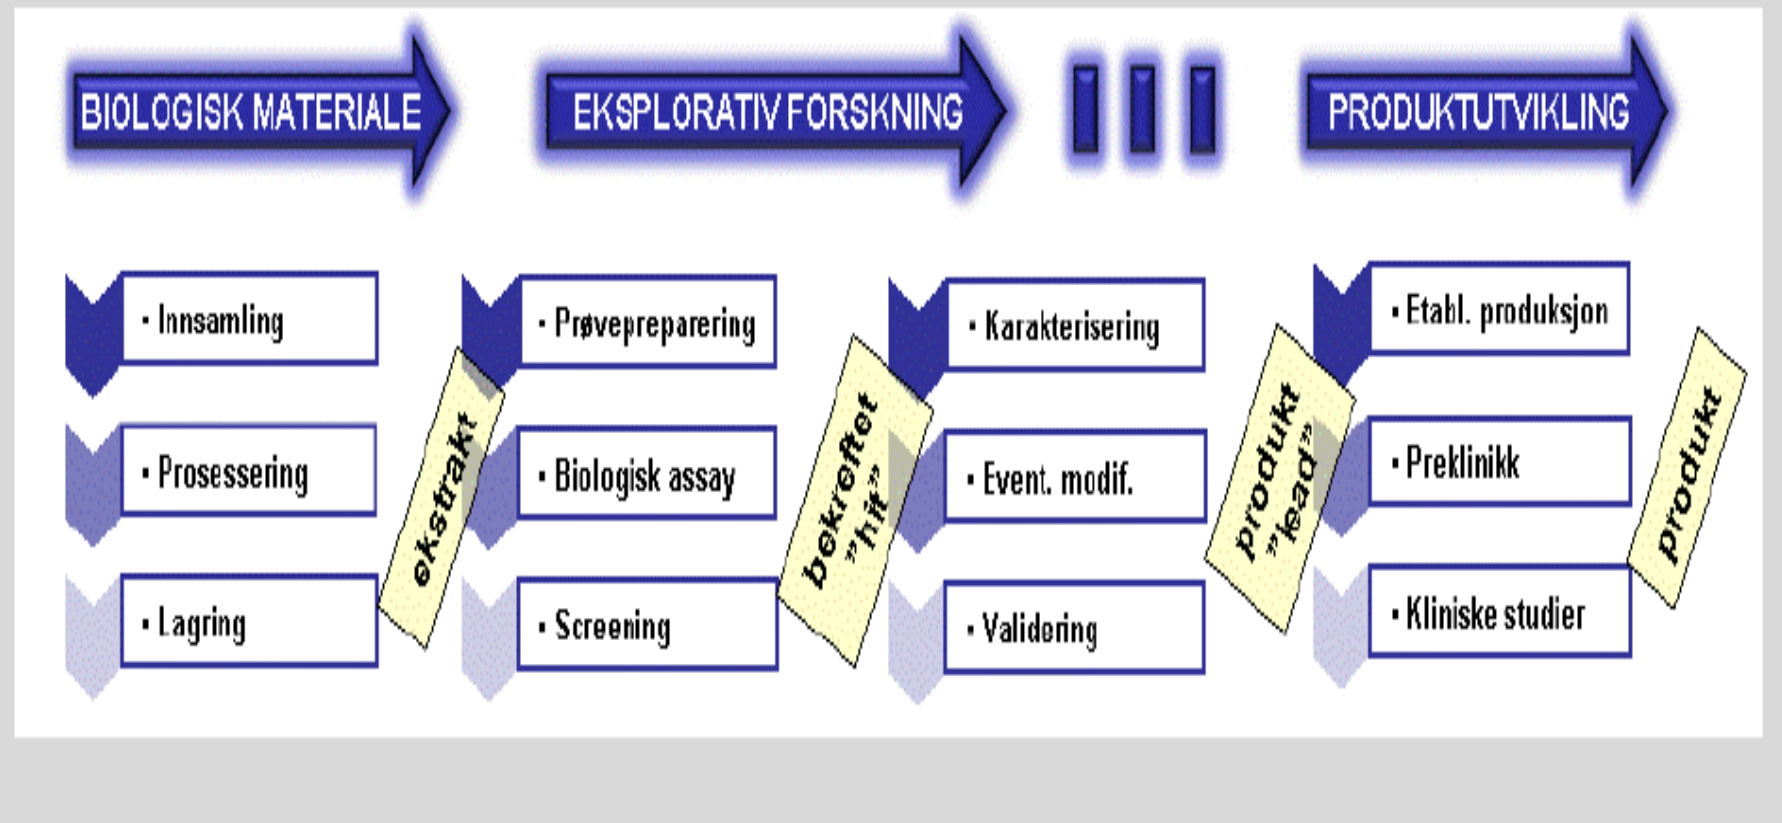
BIOLOGISK MATERIALE

EKSPLORATIV FORSKNING

PRODUKTUTVIKLING

• Innsamling

• Prosessering

• Lagring

ekstrakt

• Prøvepreparering

• Biologisk assay

• Screening

bekreftet "hit"

• Karakterisering

• Event. modif.

• Validering

produkt "lead"

• Etabl. produksjon

• Preklinikk

• Kliniske studier

produkt